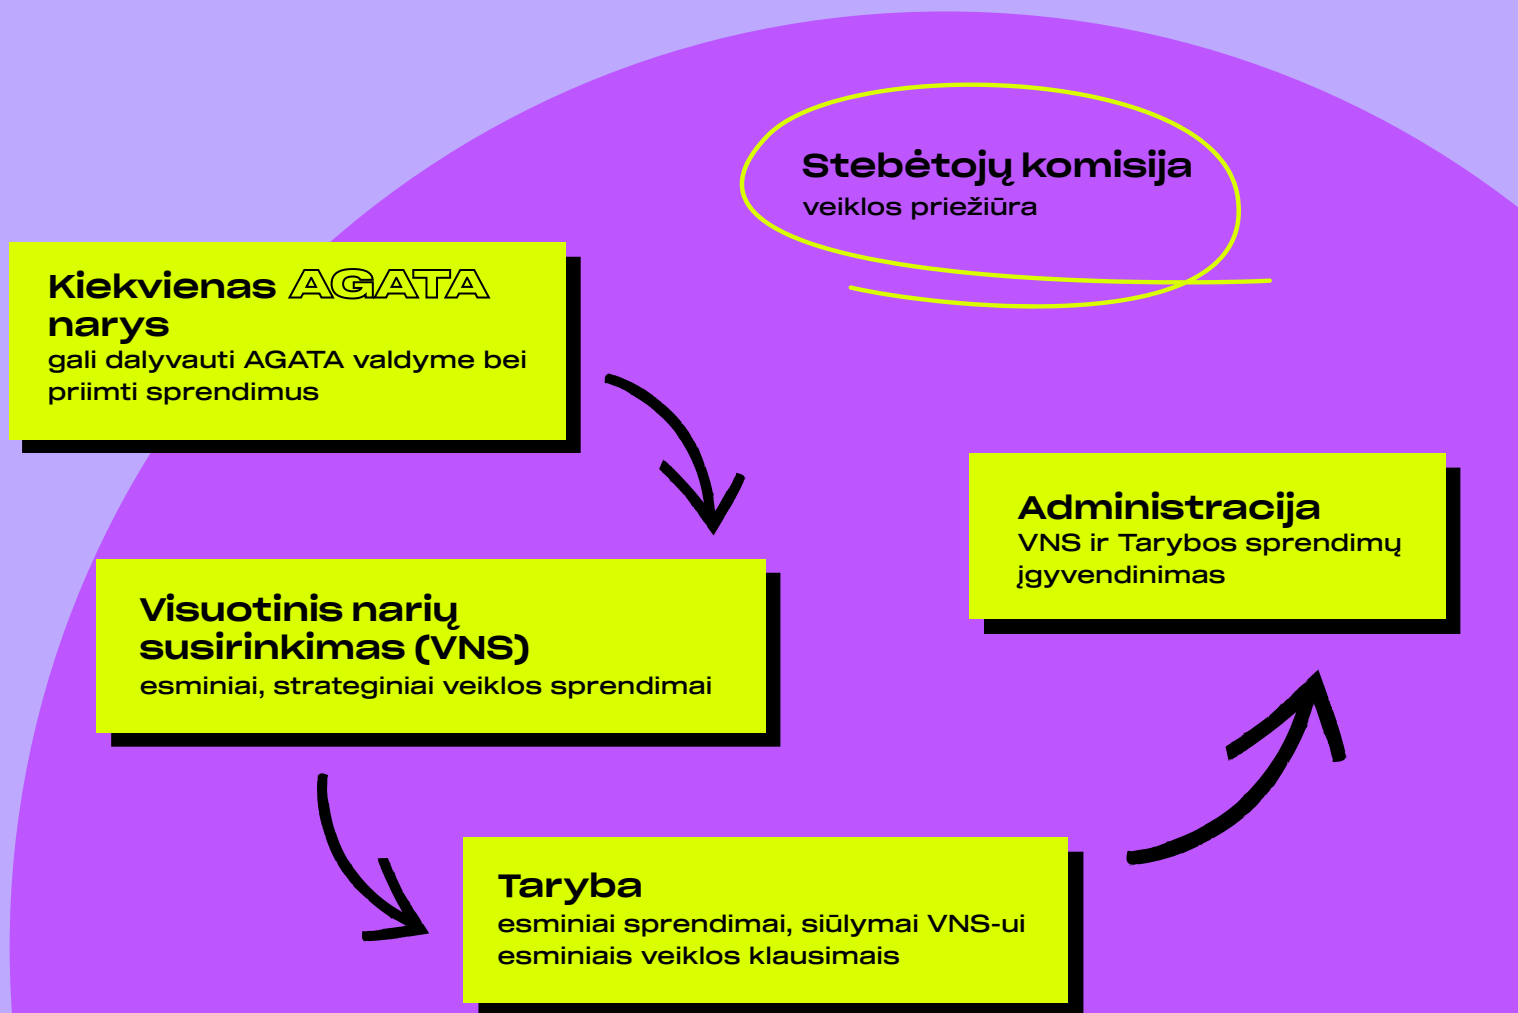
Stebėtojų komisija
veiklos priežiūra

Kiekvienas AGATA narys
gali dalyvauti AGATA valdyme bei priimti sprendimus

Administracija
VNS ir Tarybos sprendimų įgyvendinimas

Visuotinis narių susirinkimas (VNS)
esminiai, strateginiai veiklos sprendimai

Taryba
esminiai sprendimai, siūlymai VNS-ui esminiais veiklos klausimais